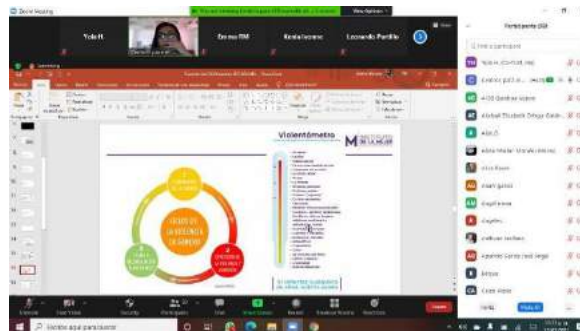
Zoom Meeting

View Options

Yola R.

Encuesta RM

Karla Lozano

Leonardo Portillo

Violentómetro

CICLOS DE LA VIOLENCIA DE GÉNERO

Participants (33)

Find a participant

Alba G.

Gerardo

Mute

Start Video

Participants

Share Screen

Record

Reactions

Apps

End

Escribe aquí para buscar